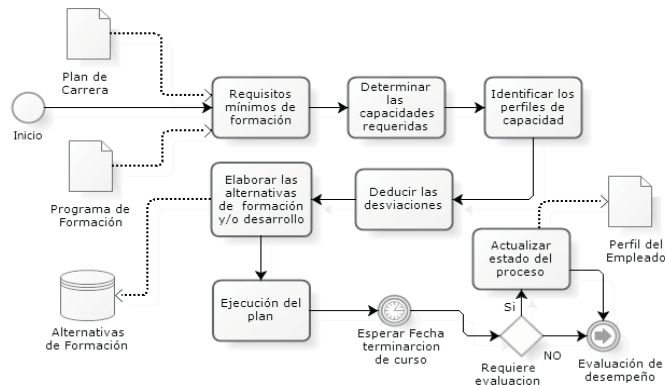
Plan de Carrera

Inicio

Programa de Formación

Requisitos mínimos de formación

Determinar las capacidades requeridas

Identificar los perfiles de capacidad

Elaborar las alternativas de formación y/o desarrollo

Deducir las desviaciones

Alternativas de Formación

Ejecución del plan

Esperar Fecha terminarcion de curso

Actualizar estado del proceso

Perfil del Empleado

Si

NO

Requiere evaluacion

Evaluación de desempeño